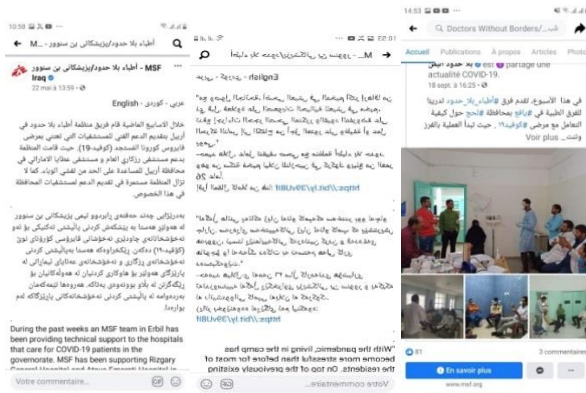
10:58

أطباء بلا حدود/پزیشکانی بێ سنوور - M...

MSF - أطباء بلا حدود/پزیشکانی بێ سنوور Iraq
22 mai à 13:59

عربي - كوردى - English

خلال الأسابيع الماضية قام فريق منظمة أطباء بلا حدود في أربيل بتقديم الدعم الفني للمستشفيات التي تعتني بمرضى فيروس كورونا المستجد (كوفيد-19). حيث قامت المنظمة بدعم مستشفى رزكاري العام و مستشفى عطايا الاماراتي في محافظة أربيل للمساعدة على الحد من تفشي الوباء. كما لا تزال المنظمة مستمرة في تقديم الدعم لمستشفيات المحافظة في هذا الخصوص.

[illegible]

During the past weeks an MSF team in Erbil has been providing technical support to the hospitals that care for COVID-19 patients in the governorate. MSF has been supporting Rizgary General Hospital and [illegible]

Votre commentaire...

M... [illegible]

English - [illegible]

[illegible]

https://bit.ly/3bUv6ll

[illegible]

https://bit.ly/3bUv6ll

"With the pandemic, living in the camp has become more stressful than before for most of the residents. On top of the previously existing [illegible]

Votre commentaire...

14:53

Doctors Without Borders/...

Accueil Publications À propos Articles Photos

أطباء بلا حدود ● est ● partage une actualité COVID-19.
18 sept. à 16:25

في هذا الأسبوع، تقدم فريق #أطباء_بلا_حدود تدريباً للفرق الطبية في #ليبيا بمحافظة #نجح حول كيفية التعامل مع مرضى #كوفيد19، حيث تبدأ العملية بالفرز وتنت... Voir plus

81
3 commentaires

En savoir plus
www.msf.org